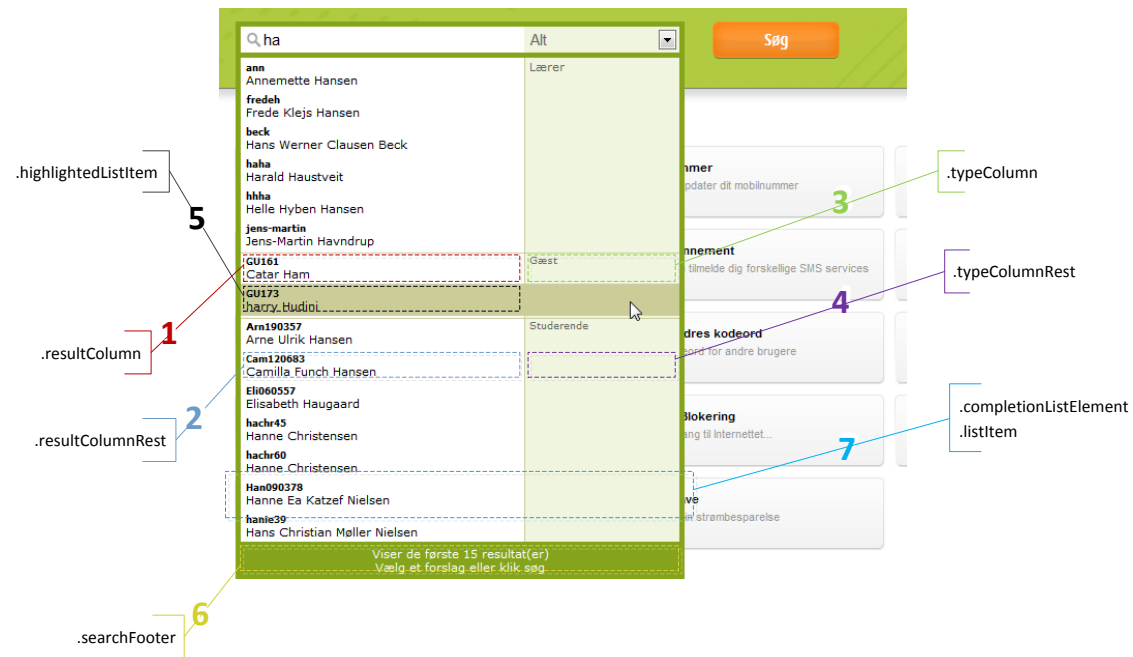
ha
Alt
Søg

ann
Annemette Hansen
Lærer
fredeh
Frede Klejs Hansen
beck
Hans Werner Clausen Beck
haha
Harald Haustveit
hhha
Helle Hyben Hansen
jens-martin
Jens-Martin Havndrup
GU161
Catar Ham
Gæst
GU173
harry Hudini
Arn190357
Arne Ulrik Hansen
Studerende
Cam120683
Camilla Funch Hansen
Eli060557
Elisabeth Haugaard
hachr45
Hanne Christensen
hachr60
Hanne Christensen
Han090378
Hanne Ea Katzef Nielsen
hanie39
Hans Christian Møller Nielsen

Viser de første 15 resultat(er)
Vælg et forslag eller klik søg

nummer
pdater dit mobilnummer
nnement
tilmelde dig forskellige SMS services
dres kodeord
ord for andre brugere
Blokering
ang til Internettet...
ve
n strømbesparelse

.highlightedListItem
5
.resultColumn
1
.resultColumnRest
2
.searchFooter
6
.typeColumn
3
.typeColumnRest
4
.completionListElement
.listItem
7